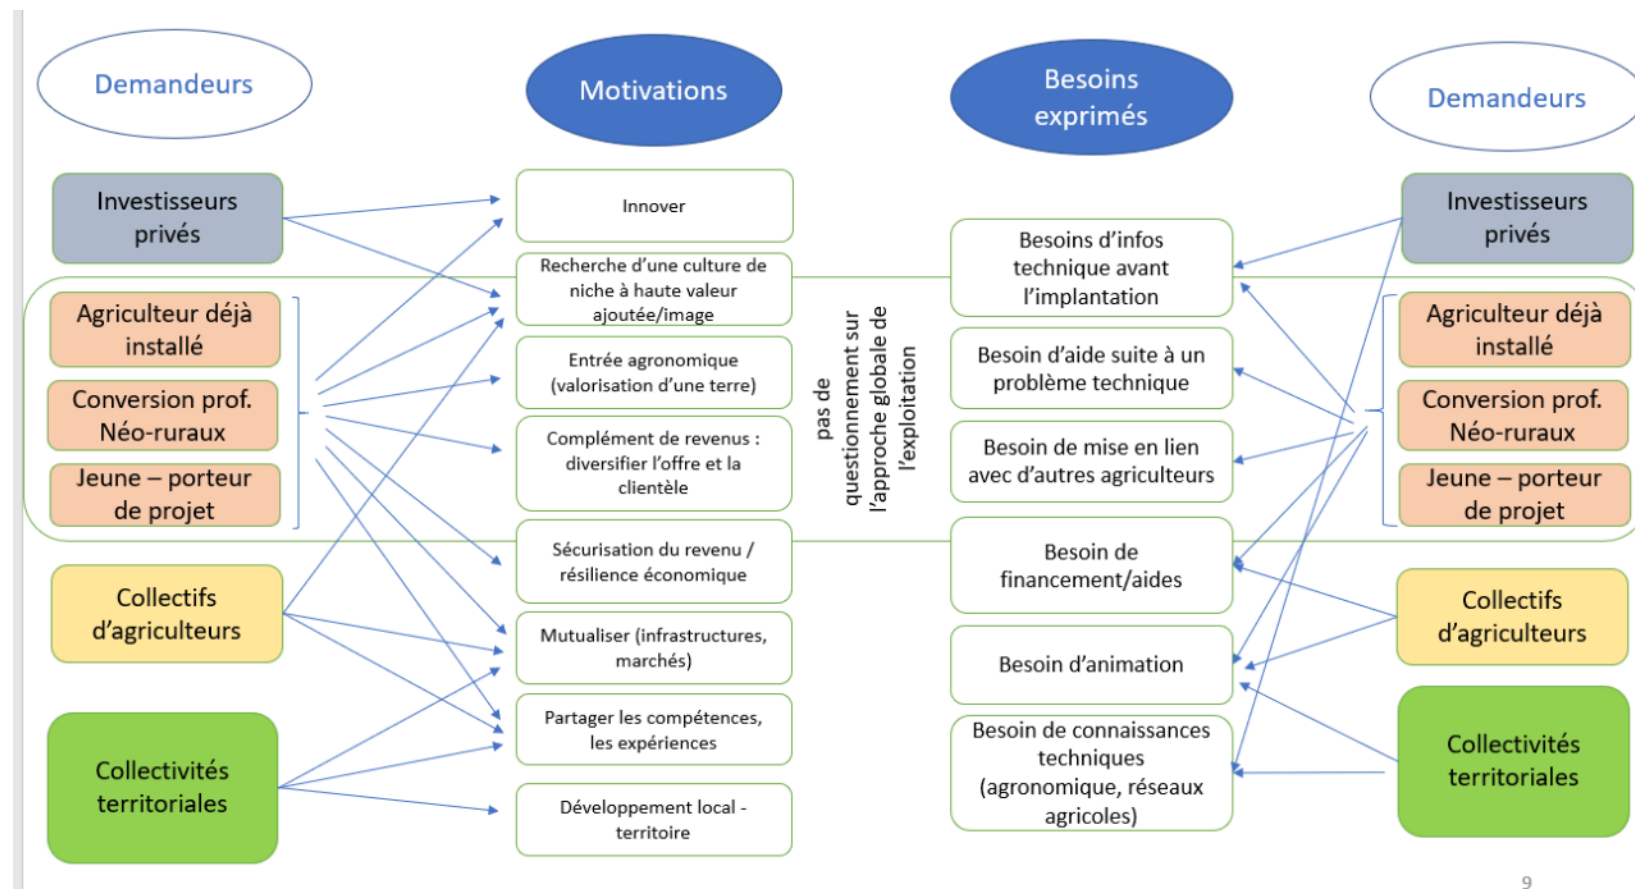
Demandeurs

Motivations

Besoins exprimés

Demandeurs

Investisseurs privés

Agriculteur déjà installé

Conversion prof. Néo-ruraux

Jeune – porteur de projet

Collectifs d'agriculteurs

Collectivités territoriales

Innover

Recherche d'une culture de niche à haute valeur ajoutée/image

Entrée agronomique (valorisation d'une terre)

Complément de revenus : diversifier l'offre et la clientèle

Sécurisation du revenu / résilience économique

Mutualiser (infrastructures, marchés)

Partager les compétences, les expériences

Développement local - territoire

pas de questionnement sur l'approche globale de l'exploitation

Besoins d'infos technique avant l'implantation

Besoin d'aide suite à un problème technique

Besoin de mise en lien avec d'autres agriculteurs

Besoin de financement/aides

Besoin d'animation

Besoin de connaissances techniques (agronomique, réseaux agricoles)

Investisseurs privés

Agriculteur déjà installé

Conversion prof. Néo-ruraux

Jeune – porteur de projet

Collectifs d'agriculteurs

Collectivités territoriales

9